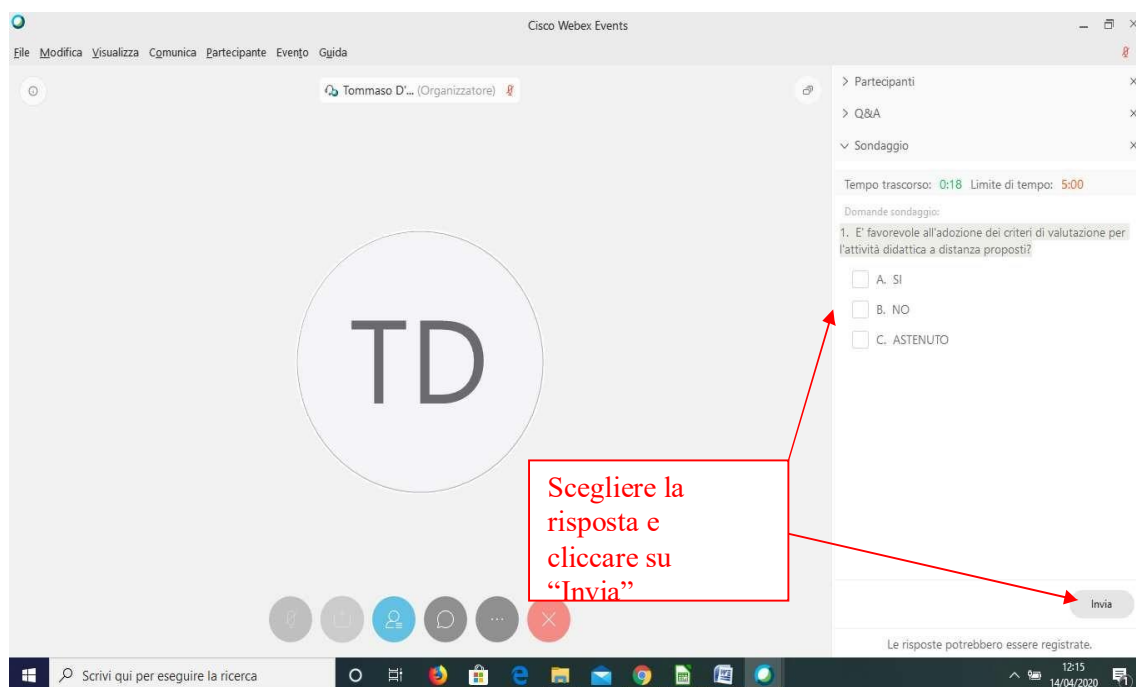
Cisco Webex Events

File Modifica Visualizza Comunica Partecipante Evento Guida

Tommaso D'... (Organizzatore)

> Partecipanti
> Q&A
∨ Sondaggio

Tempo trascorso: 0:18 Limite di tempo: 5:00

Domande sondaggio:

1. E' favorevole all'adozione dei criteri di valutazione per l'attività didattica a distanza proposti?

A. SI
B. NO
C. ASTENUTO

TD

Scegliere la risposta e cliccare su "Invia"

Invia

Le risposte potrebbero essere registrate.

Scrivi qui per eseguire la ricerca

12:15
14/04/2020